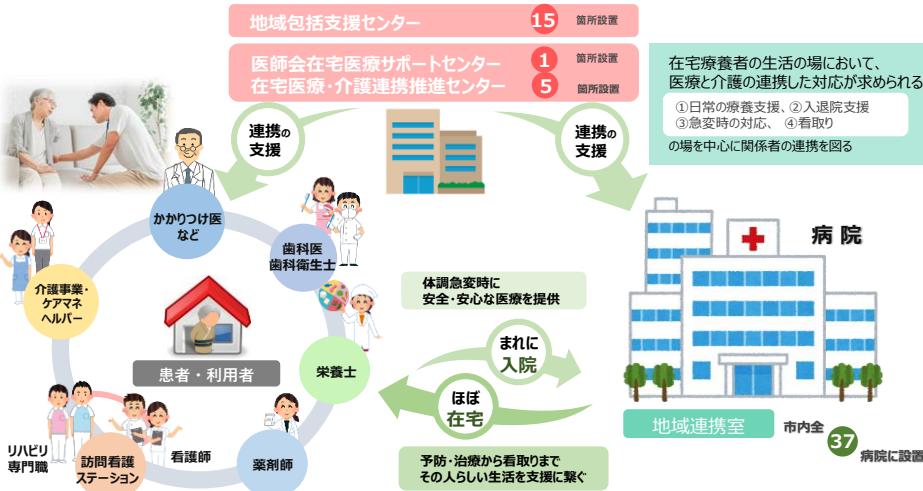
地域包括支援センター 15 箇所設置

医師会在宅医療サポートセンター 1 箇所設置
在宅医療・介護連携推進センター 5 箇所設置

在宅療養者の生活の場において、医療と介護の連携した対応が求められる
①日常の療養支援、②入退院支援
③急変時の対応、 ④看取り
の場を中心に関係者の連携を図る

連携の支援

連携の支援

かかりつけ医など

歯科医
歯科衛生士

介護事業・ケアマネ
ヘルパー

患者・利用者

栄養士

薬剤師

訪問看護ステーション

看護師

リハビリ専門職

体調急変時に
安全・安心な医療を提供

まれに
入院

ほぼ
在宅

予防・治療から看取りまで
その人らしい生活を支援に繋ぐ

病院

地域連携室

市内全 37 病院に設置